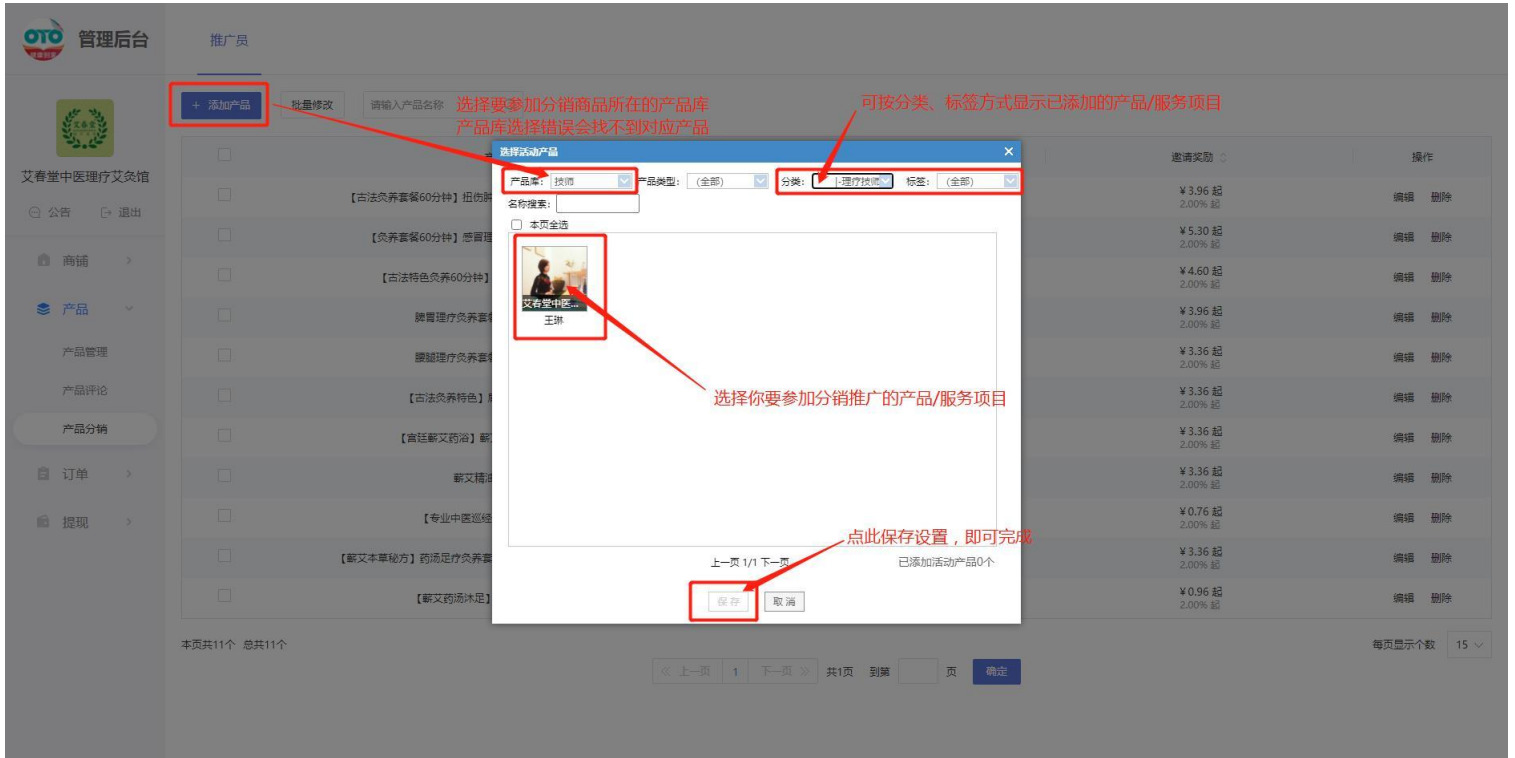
OTO 管理后台

推广员

艾春堂中医理疗艾灸馆

公告 退出

商铺

产品

产品管理

产品评论

产品分销

订单

提现

+ 添加产品 批量修改 请输入产品名称

选择要参加分销商品所在的产品库
产品库选择错误会找不到对应产品

可按分类、标签方式显示已添加的产品/服务项目

邀请奖励 操作

【古法灸养套餐60分钟】扭伤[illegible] ¥3.96 起 2.00% 起 编辑 删除

【灸养套餐60分钟】感冒理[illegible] ¥5.30 起 2.00% 起 编辑 删除

【古法特色灸养60分钟】 ¥4.60 起 2.00% 起 编辑 删除

脾胃理疗灸养套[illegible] ¥3.96 起 2.00% 起 编辑 删除

腰腿理疗灸养套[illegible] ¥3.36 起 2.00% 起 编辑 删除

【古法灸养特色】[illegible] ¥3.36 起 2.00% 起 编辑 删除

【宫廷蕲艾药浴】蕲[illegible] ¥3.36 起 2.00% 起 编辑 删除

蕲艾精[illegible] ¥3.36 起 2.00% 起 编辑 删除

【专业中医巡经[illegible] ¥0.76 起 2.00% 起 编辑 删除

【蕲艾本草秘方】药汤足疗灸养套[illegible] ¥3.36 起 2.00% 起 编辑 删除

【蕲艾药汤沐足】 ¥0.96 起 2.00% 起 编辑 删除

选择活动产品

产品库: 技师 产品类型: (全部) 分类: -理疗技师 标签: (全部)

名称搜索:

本页全选

艾春堂中医...

王琳

选择你要参加分销推广的产品/服务项目

上一页 1/1 下一页 已添加活动产品0个

点此保存设置，即可完成

保存 取消

本页共11个 总共11个

« 上一页 1 下一页 » 共1页 到第 页 确定

每页显示个数 15